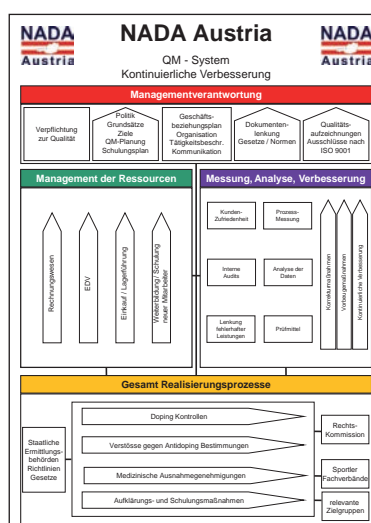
NADA Austria

NADA Austria

QM - System
Kontinuierliche Verbesserung

NADA Austria

Managementverantwortung

Verpflichtung zur Qualität

Politik
Grundsätze
Ziele
QM-Planung
Schulungsplan

Geschäftsbeziehungsplan
Organisation
Tätigkeitsbeschr.
Kommunikation

Dokumentenlenkung
Gesetze / Normen

Qualitätsaufzeichnungen
Ausschlüsse nach ISO 9001

Management der Ressourcen

Rechnungswesen

EDV

Einkauf / Lagerführung

Weiterbildung / Schulung neuer Mitarbeiter

Messung, Analyse, Verbesserung

Kunden-Zufriedenheit

Prozess-Messung

Interne Audits

Analyse der Daten

Lenkung fehlerhafter Leistungen

Prüfmittel

Korrekturmaßnahmen

Vorbeugemaßnahmen

Kontinuierliche Verbesserung

Gesamt Realisierungsprozesse

Staatliche Ermittlungsbehörden
Richtlinien
Gesetze

Doping Kontrollen

Verstösse gegen Antidoping Bestimmungen

Medizinische Ausnahmegenehmigungen

Aufklärungs- und Schulungsmaßnahmen

Rechts-Kommission

Sportler
Fachverbände

relevante Zielgruppen